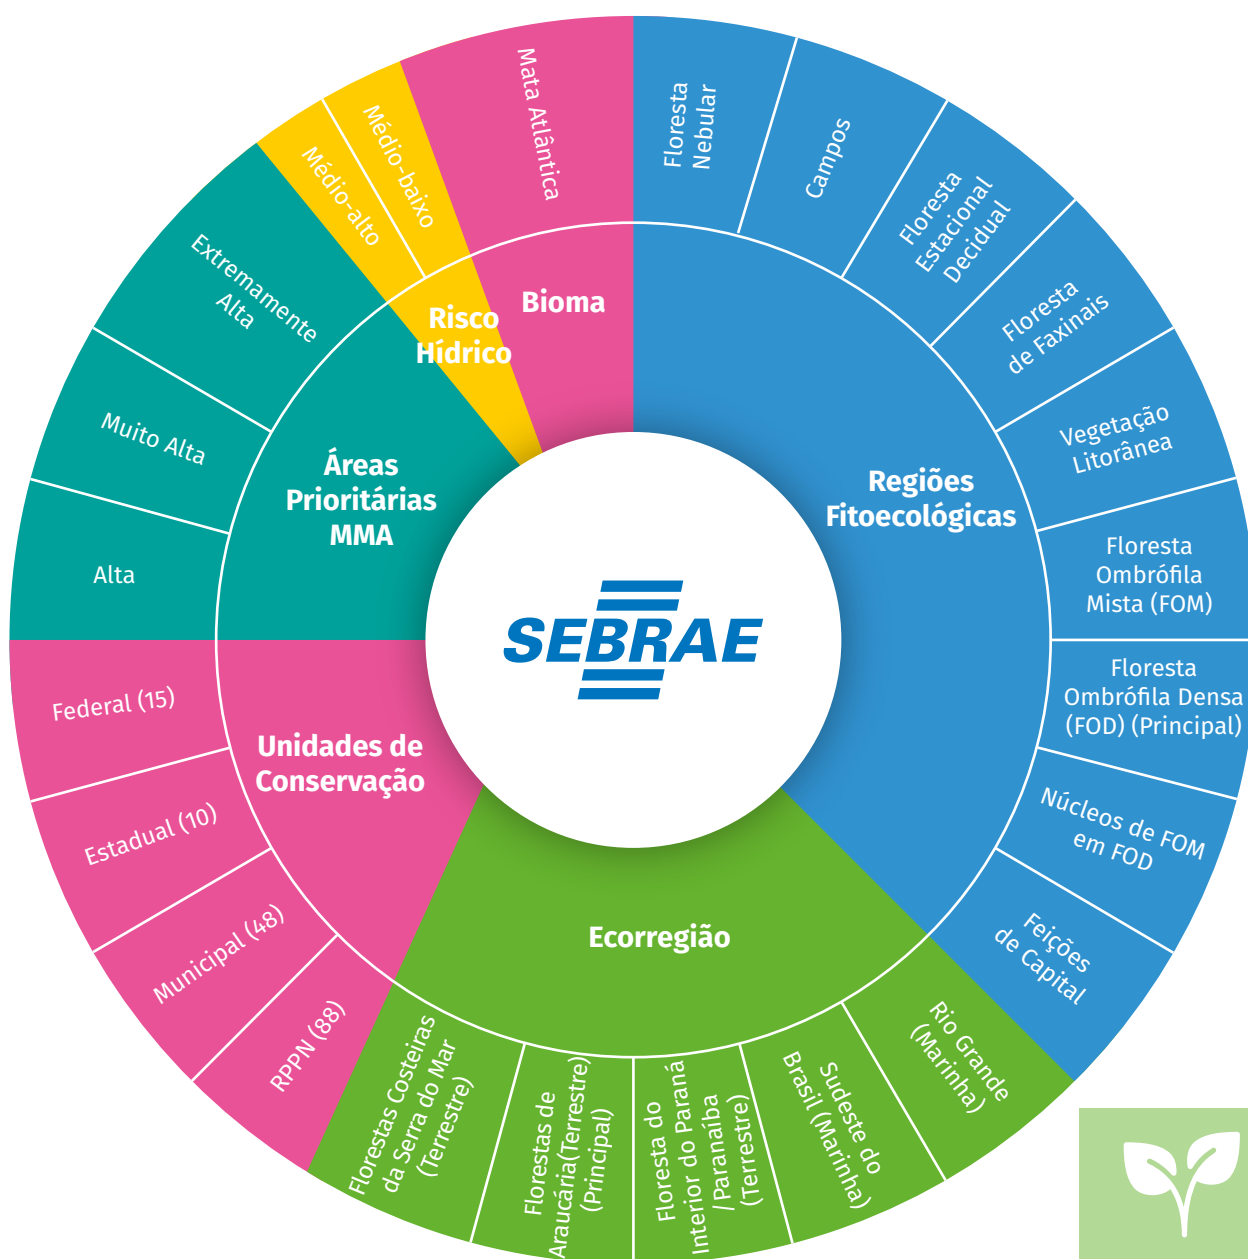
SEBRAE

Bioma

Mata Atlântica

Risco Hídrico

Médio-baixo

Médio-alto

Áreas Prioritárias MMA

Extremamente Alta

Muito Alta

Alta

Unidades de Conservação

Federal (15)

Estadual (10)

Municipal (48)

RPPN (88)

Ecorregião

Florestas Costeiras da Serra do Mar (Terrestre)

Florestas de Araucária(Terrestre) (Principal)

Floresta do Interior do Paraná /Paranaíba (Terrestre)

Sudeste do Brasil (Marinha)

Rio Grande (Marinha)

Regiões Fitoecológicas

Floresta Nebular

Campos

Floresta Estacional Decidual

Floresta de Faxinais

Vegetação Litorânea

Floresta Ombrófila Mista (FOM)

Floresta Ombrófila Densa (FOD) (Principal)

Núcleos de FOM em FOD

Feições de Capital